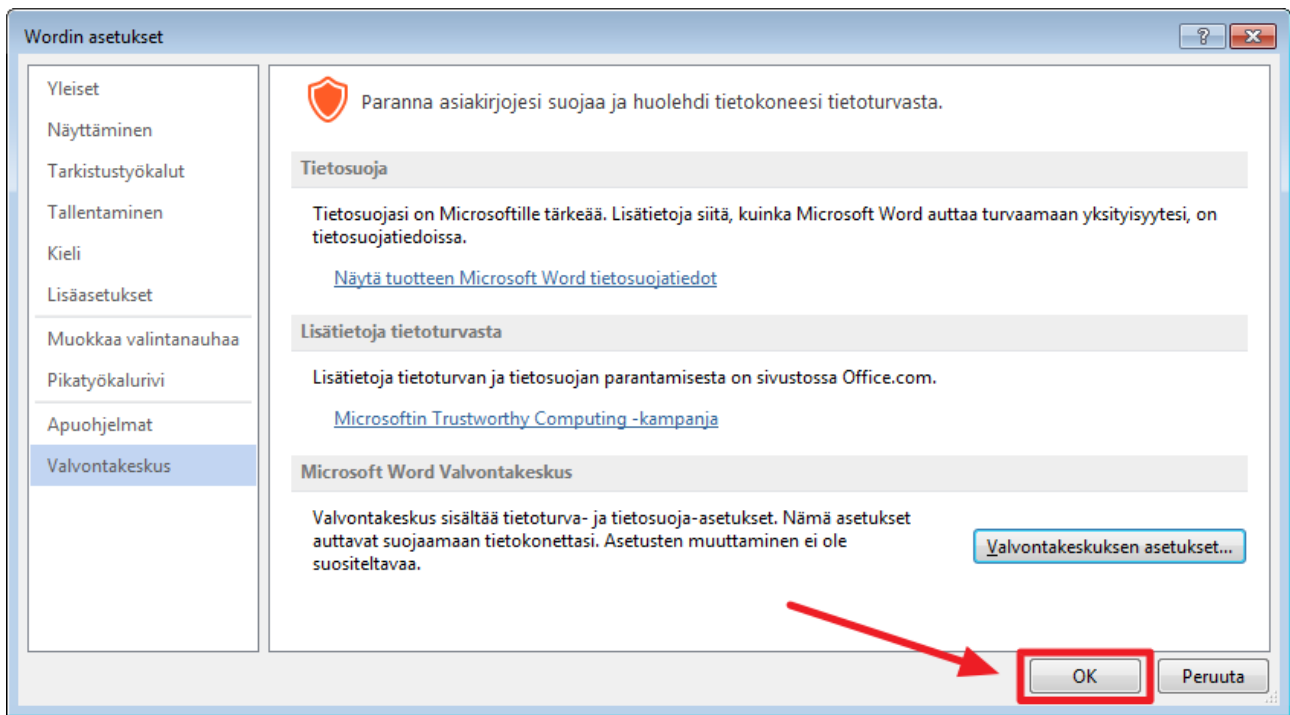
Wordin asetukset

?

Yleiset
Näyttäminen
Tarkistustyökalut
Tallentaminen
Kieli
Lisäasetukset
Muokkaa valintanauhaa
Pikatyökalurivi
Apuohjelmat
Valvontakeskus

Paranna asiakirjojesi suojaa ja huolehdi tietokoneesi tietoturvasta.

Tietosuoja

Tietosuojasi on Microsoftille tärkeää. Lisätietoja siitä, kuinka Microsoft Word auttaa turvaamaan yksityisyytesi, on tietosuojatiedoissa.

Näytä tuotteen Microsoft Word tietosuojatiedot

Lisätietoja tietoturvasta

Lisätietoja tietoturvan ja tietosuojan parantamisesta on sivustossa Office.com.

Microsoftin Trustworthy Computing -kampanja

Microsoft Word Valvontakeskus

Valvontakeskus sisältää tietoturva- ja tietosuoja-asetukset. Nämä asetukset auttavat suojaamaan tietokonettasi. Asetusten muuttaminen ei ole suositeltavaa.

Valvontakeskuksen asetukset...

OK

Peruuta